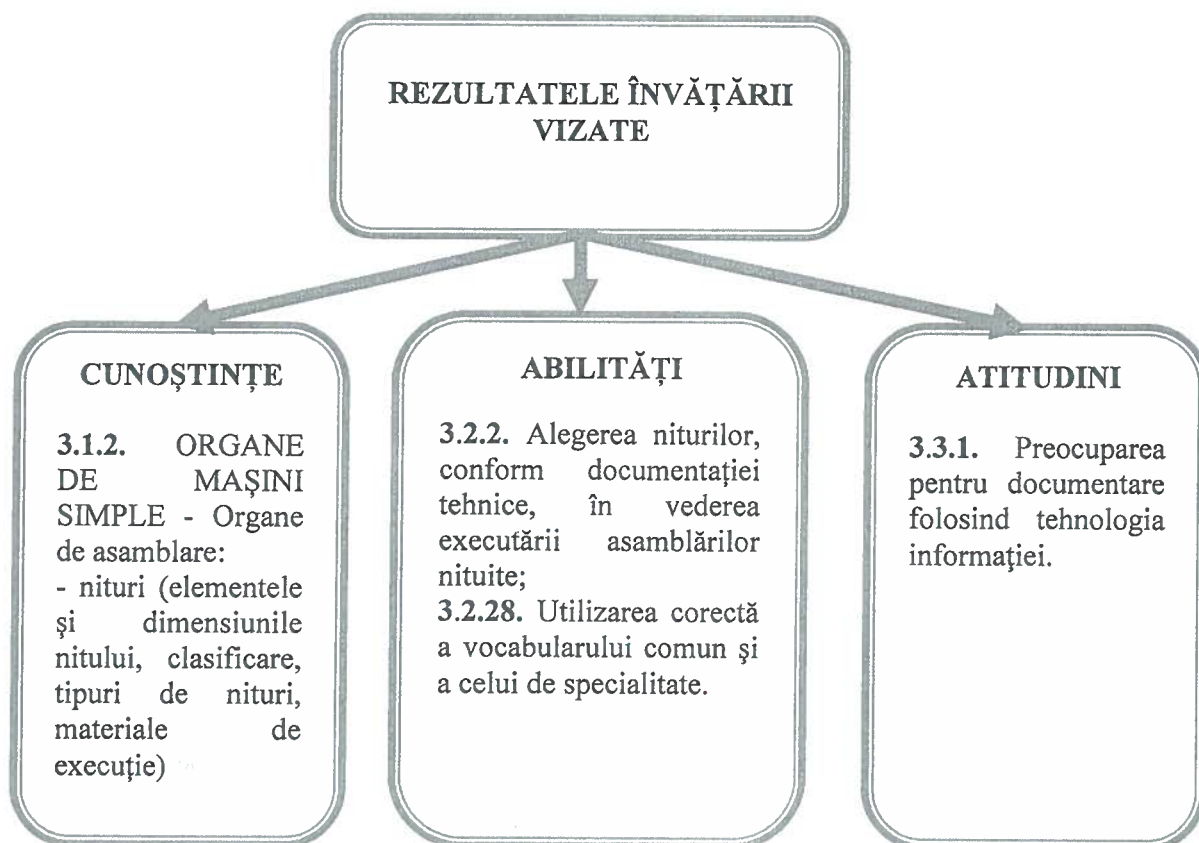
REZULTATELE ÎNVĂȚĂRII VIZATE

CUNOȘTINȚE

**3.1.2.** ORGANE DE MAȘINI SIMPLE - Organe de asamblare:
- nituri (elementele și dimensiunile nitului, clasificare, tipuri de nituri, materiale de execuție)

ABILITĂȚI

**3.2.2.** Alegerea niturilor, conform documentației tehnice, în vederea executării asamblărilor nituite;
**3.2.28.** Utilizarea corectă a vocabularului comun și a celui de specialitate.

ATITUDINI

**3.3.1.** Preocuparea pentru documentare folosind tehnologia informației.